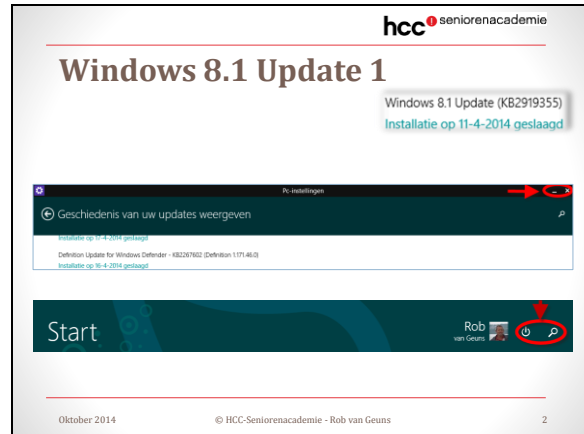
hcc seniorenacademie

Windows 8.1 Update 1

Windows 8.1 Update (KB2919355)
Installatie op 11-4-2014 geslaagd

Pc-instellingen

Geschiedenis van uw updates weergeven

Installatie op 17-4-2014 geslaagd

Definition Update for Windows Defender - KB2267602 (Definition 1.171.46.0)
Installatie op 16-4-2014 geslaagd

Start

Rob
van Geuns

Oktober 2014 © HCC-Seniorenacademie - Rob van Geuns 2